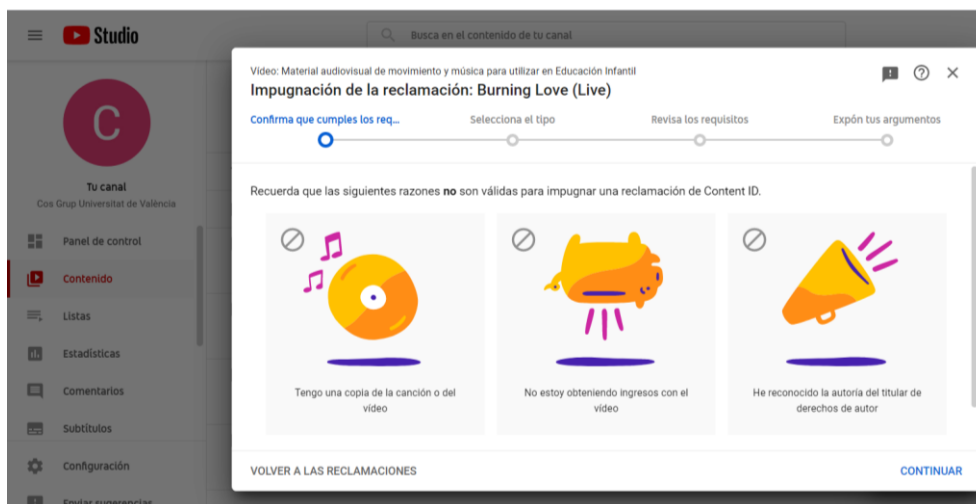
Studio

Busca en el contenido de tu canal

C

Tu canal
Cos Grup Universitat de València

Panel de control
Contenido
Listas
Estadísticas
Comentarios
Subtítulos
Configuración
Enviar sugerencias

Vídeo: Material audiovisual de movimiento y música para utilizar en Educación Infantil
Impugnación de la reclamación: Burning Love (Live)

Confirma que cumples los req...
Selecciona el tipo
Revisa los requisitos
Expón tus argumentos

Recuerda que las siguientes razones **no** son válidas para impugnar una reclamación de Content ID.

Tengo una copia de la canción o del vídeo

No estoy obteniendo ingresos con el vídeo

He reconocido la autoría del titular de derechos de autor

VOLVER A LAS RECLAMACIONES
CONTINUAR